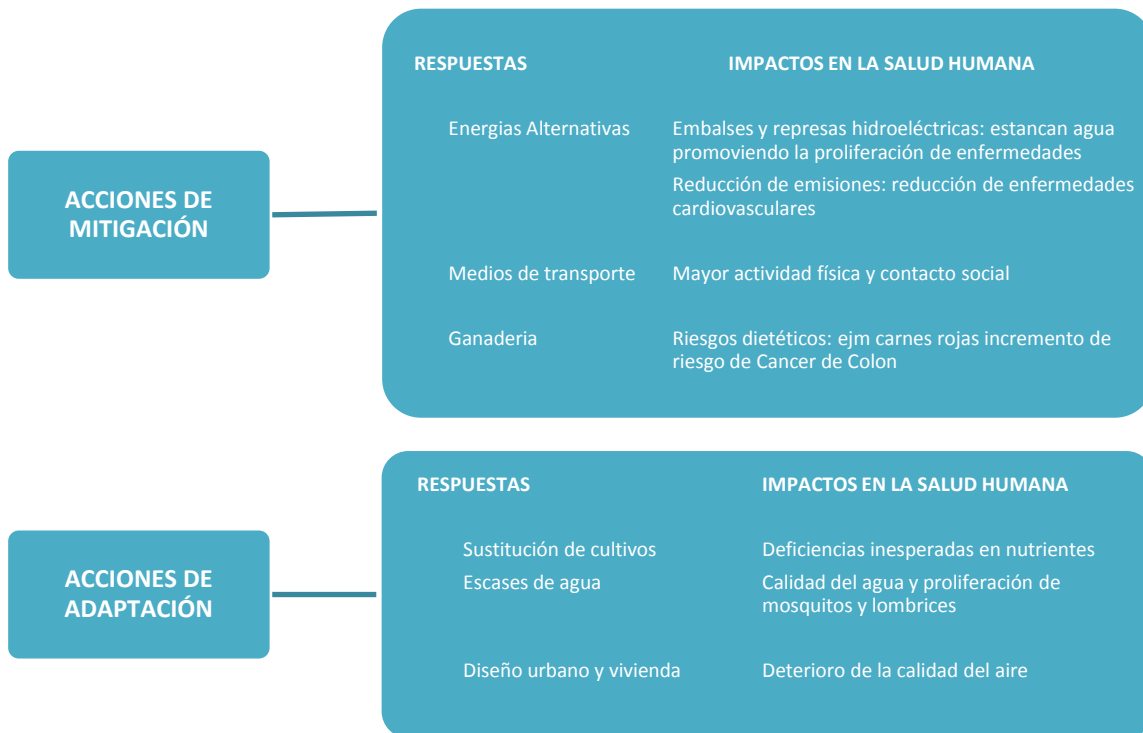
ACCIONES DE MITIGACIÓN

| RESPUESTAS | IMPACTOS EN LA SALUD HUMANA |
|---|---|
| Energias Alternativas | Embalses y represas hidroeléctricas: estancan agua promoviendo la proliferación de enfermedades<br>Reducción de emisiones: reducción de enfermedades cardiovasculares |
| Medios de transporte | Mayor actividad física y contacto social |
| Ganaderia | Riesgos dietéticos: ejm carnes rojas incremento de riesgo de Cancer de Colon |

ACCIONES DE ADAPTACIÓN

| RESPUESTAS | IMPACTOS EN LA SALUD HUMANA |
|---|---|
| Sustitución de cultivos | Deficiencias inesperadas en nutrientes |
| Escases de agua | Calidad del agua y proliferación de mosquitos y lombrices |
| Diseño urbano y vivienda | Deterioro de la calidad del aire |